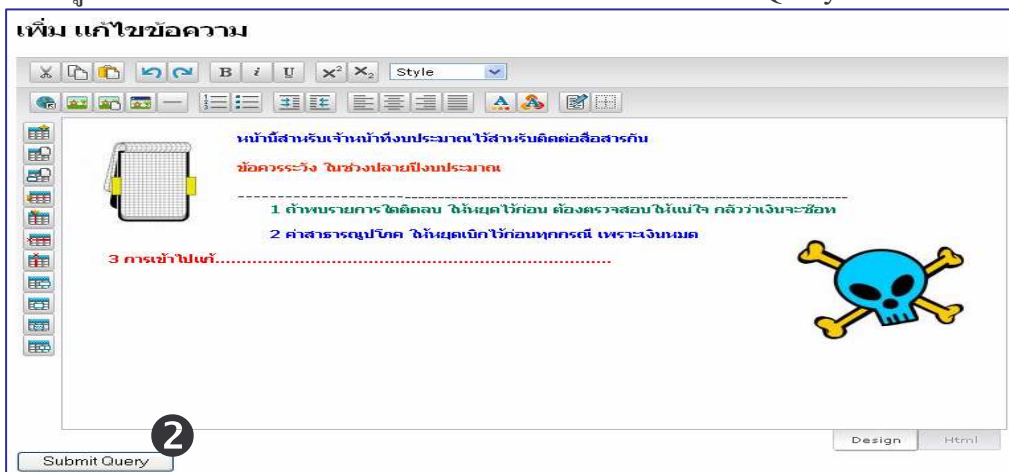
เพิ่ม แก้ไขข้อความ

Style

หน้านี้สำหรับเจ้าหน้าที่งบประมาณไว้สำหรับติดต่อสื่อสารกัน

ข้อควรระวัง ในช่วงปลายปีงบประมาณ

---------------------------------------------------------------------------------------------------

1 ถ้าพบรายการใดติดลบ ให้หยุดไว้ก่อน ต้องตรวจสอบให้แน่ใจ กลัวว่าเงินจะช๊อท

2 ค่าสาธารณูปโภค ให้หยุดเบิกไว้ก่อนทุกกรณี เพราะเงินหมด

3 การเข้าไปแก้...........................................................................

❷

Submit Query

Design | Html